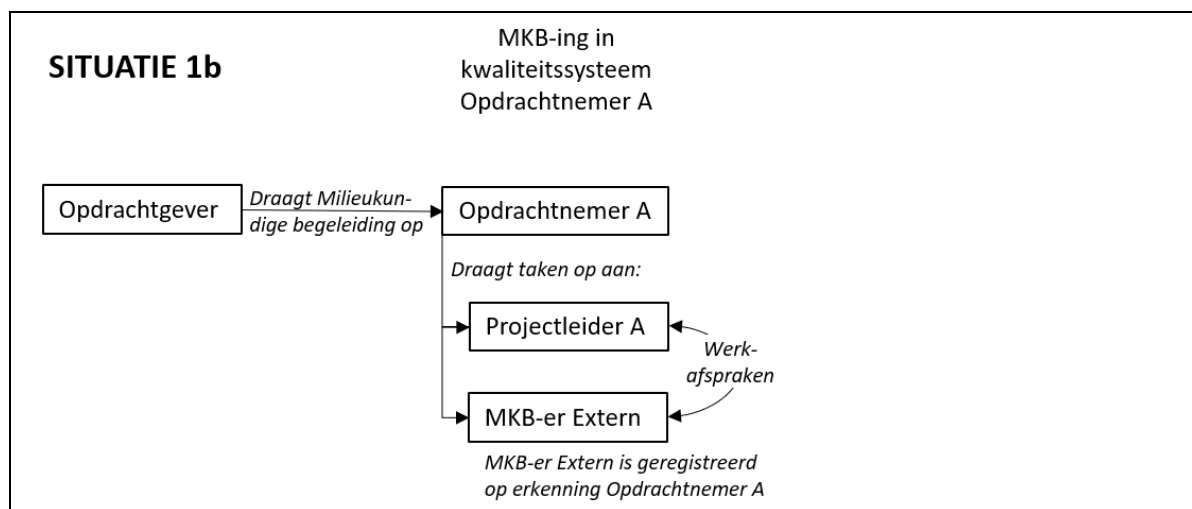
SITUATIE 1b

MKB-ing in kwaliteitssysteem Opdrachtnemer A

Opdrachtgever

Draagt Milieukundige begeleiding op

Opdrachtnemer A

Draagt taken op aan:

Projectleider A

Werkafspraken

MKB-er Extern

MKB-er Extern is geregistreerd op erkenning Opdrachtnemer A